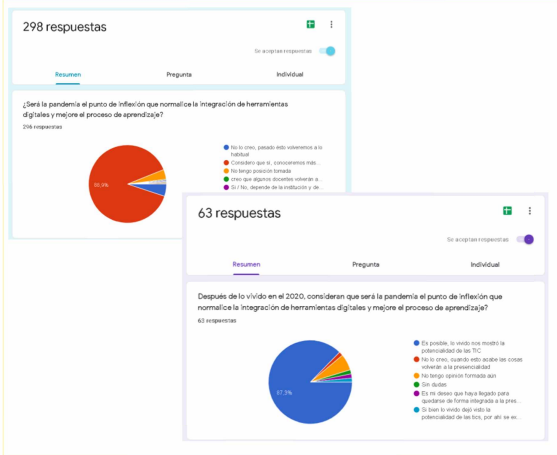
298 respuestas

Se aceptan respuestas

Resumen

Pregunta

Individual

¿Será la pandemia el punto de inflexión que normalice la integración de herramientas digitales y mejore el proceso de aprendizaje?

298 respuestas

No lo creo, pasado esto volveremos a lo habitual

Considero que sí, conoceremos más...

No tengo posición formada

creo que algunos docentes volverán a...

Sí / No, depende de la institución y de...

90,9%

63 respuestas

Se aceptan respuestas

Resumen

Pregunta

Individual

Después de lo vivido en el 2020, consideran que será la pandemia el punto de inflexión que normalice la integración de herramientas digitales y mejore el proceso de aprendizaje?

63 respuestas

Es posible, lo vivido nos mostró la potencialidad de las TIC

No lo creo, cuando esto acabe las cosas volverán a la presencialidad

No tengo opinión formada aun

Sin dudas

Es mi deseo que haya llegado para quedarse de forma integrada a la pres...

Si bien lo vivido dejó visto la potencialidad de las tics, por ahí se es...

87,3%